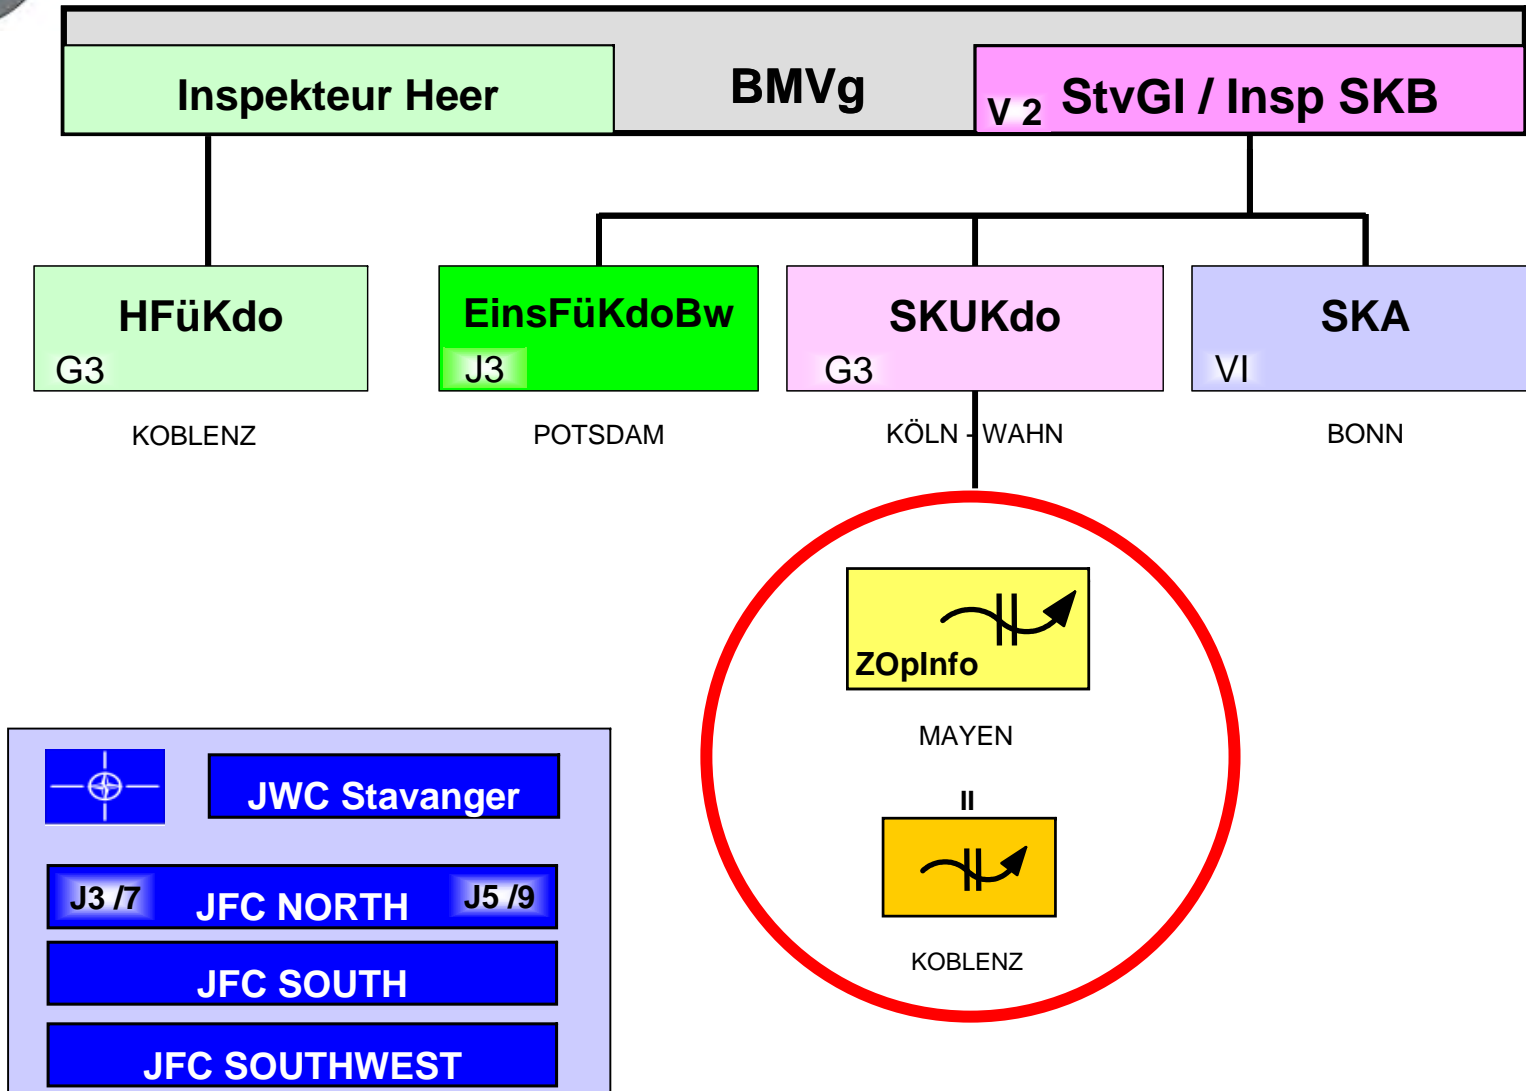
Inspekteur Heer

BMVg

V 2 StvGI / Insp SKB

HFüKdo
G3

KOBLENZ

EinsFüKdoBw
J3

POTSDAM

SKUKdo
G3

KÖLN - WAHN

SKA
VI

BONN

ZOpInfo

MAYEN

II

KOBLENZ

JWC Stavanger

J3 /7 JFC NORTH J5 /9

JFC SOUTH

JFC SOUTHWEST